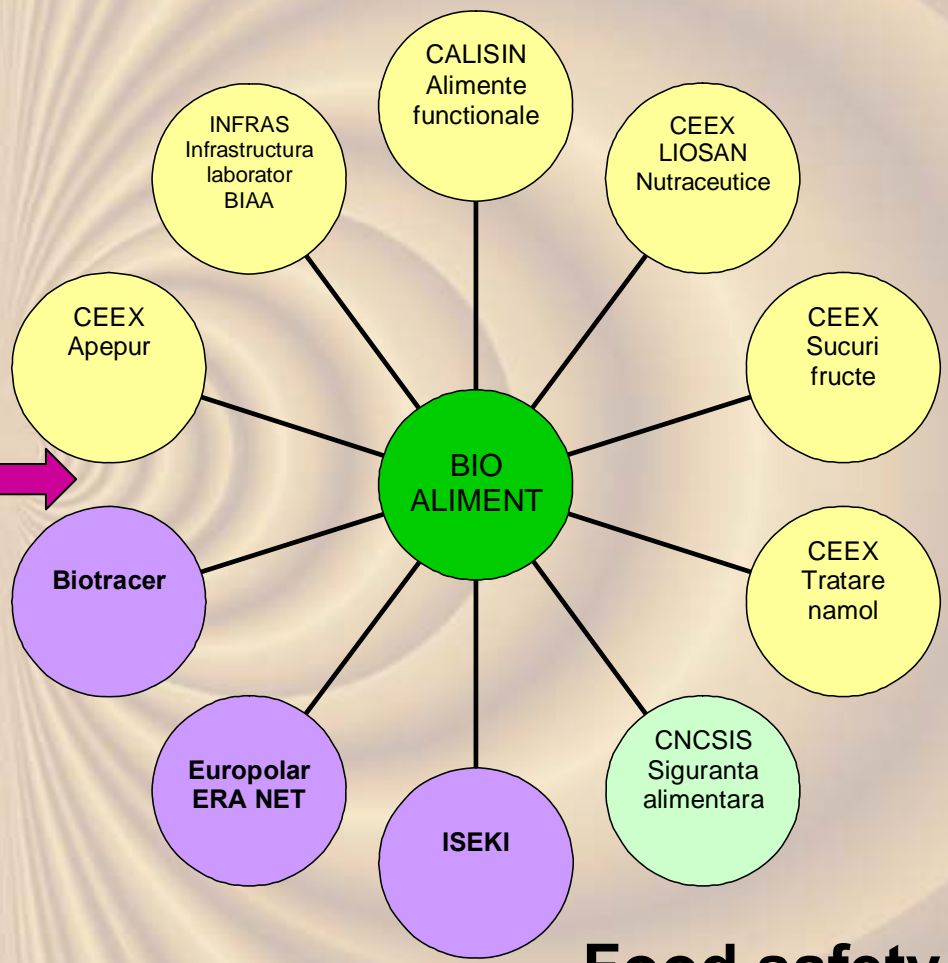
CALISIN
Alimente
functionale

INFRAS
Infrastructura
laborator
BIAA

CEEX
LIOSAN
Nutraceutice

CEEX
Apepur

CEEX
Sucuri
fructe

BIO
ALIMENT

Biotracer

CEEX
Tratare
namol

Europolar
ERA NET

ISEKI

CNCSIS
Siguranta
alimentara

Food safety